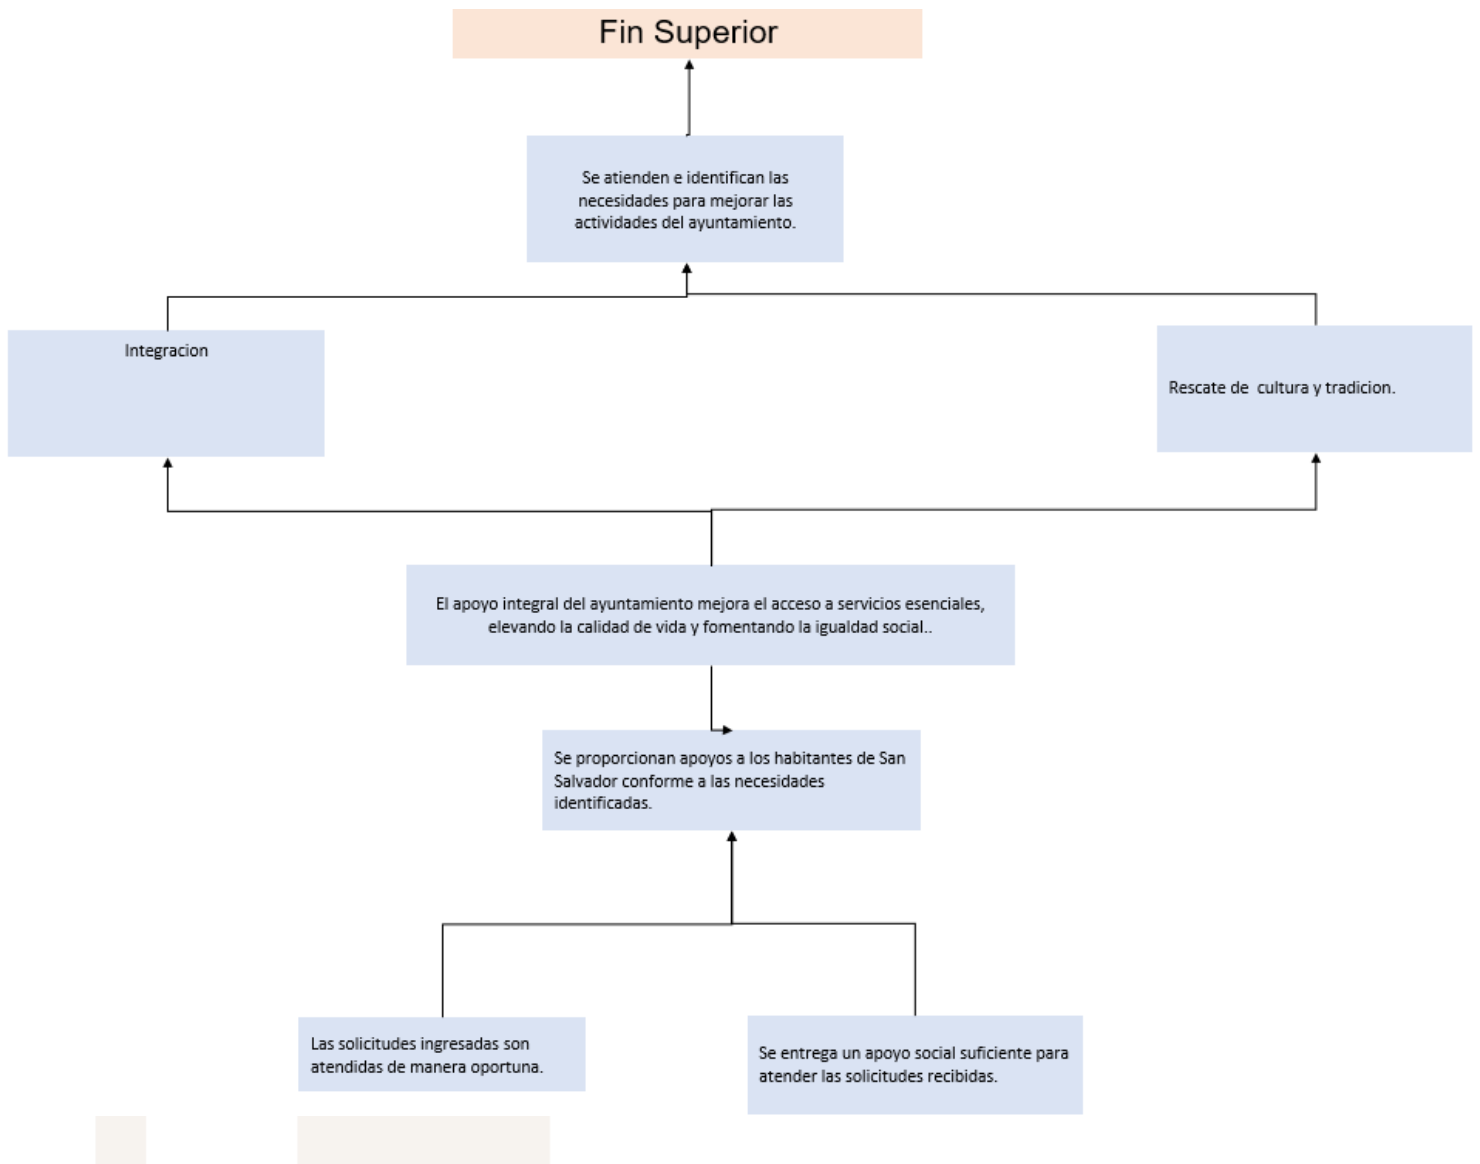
Fin Superior

Se atienden e identifican las necesidades para mejorar las actividades del ayuntamiento.

Integracion

Rescate de  cultura y tradicion.

El apoyo integral del ayuntamiento mejora el acceso a servicios esenciales, elevando la calidad de vida y fomentando la igualdad social..

Se proporcionan apoyos a los habitantes de San Salvador conforme a las necesidades identificadas.

Las solicitudes ingresadas son atendidas de manera oportuna.

Se entrega un apoyo social suficiente para atender las solicitudes recibidas.